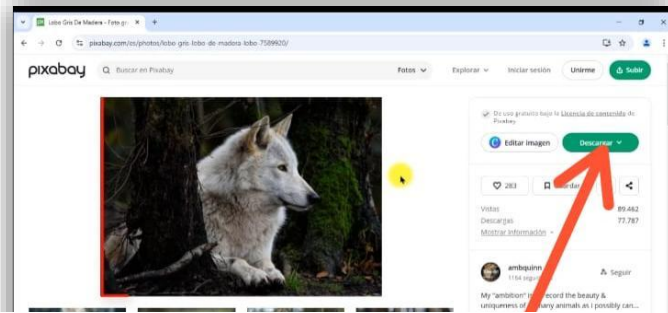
Lobo Gris De Madera - Foto gr...

pixabay.com/es/photos/lobo-gris-lobo-de-madera-lobo-7589920/

pixabay

Buscar en Pixabay

Fotos

Explorar

Iniciar sesión

Únete

Subir

De uso gratuito bajo la Licencia de contenido de Pixabay

Editar imagen

Descargar

283

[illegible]uardar

Vistas 89.462

Descargas 77.787

Mostrar información

ambquinn

1164 segui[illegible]

Seguir

My "ambition" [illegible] record the beauty & uniqueness of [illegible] many animals as i possibly can...